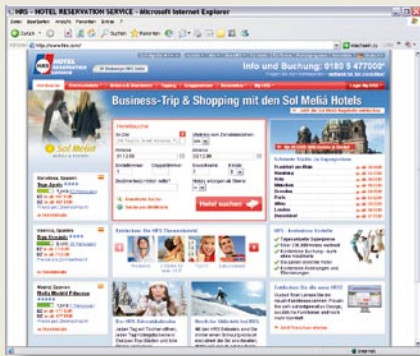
HRS - HOTEL RESERVATION SERVICE - Microsoft Internet Explorer

Datei Bearbeiten Ansicht Favoriten Extras ?

Zurück Suchen Favoriten

http://www.hrs.com/

HRS HOTEL RESERVATION SERVICE

Info und Buchung: 0180 5 477000*

Business-Trip & Shopping mit den Sol Meliá Hotels

Sol Meliá

Hotelsuche

Hotel suchen

Frankfurt am Main
Hamburg
Köln
München
Dresden
Paris
Berlin
London
Düsseldorf

Barcelona, Spanien

Valencia, Spanien

Madrid, Spanien

Entdecken Sie die HRS Themenwelt

HRS - Exklusive Vorteile

Entdecken Sie die neue HRS!

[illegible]

Internet